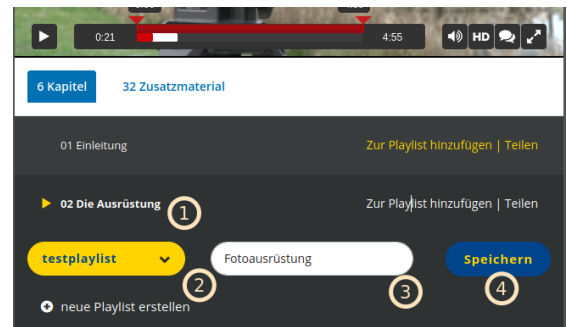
0:21
4:55
HD

6 Kapitel
32 Zusatzmaterial

01 Einleitung
Zur Playlist hinzufügen | Teilen

02 Die Ausrüstung
1
Zur Playlist hinzufügen | Teilen

testplaylist
Fotoausrüstung
Speichern
2
3
4

neue Playlist erstellen